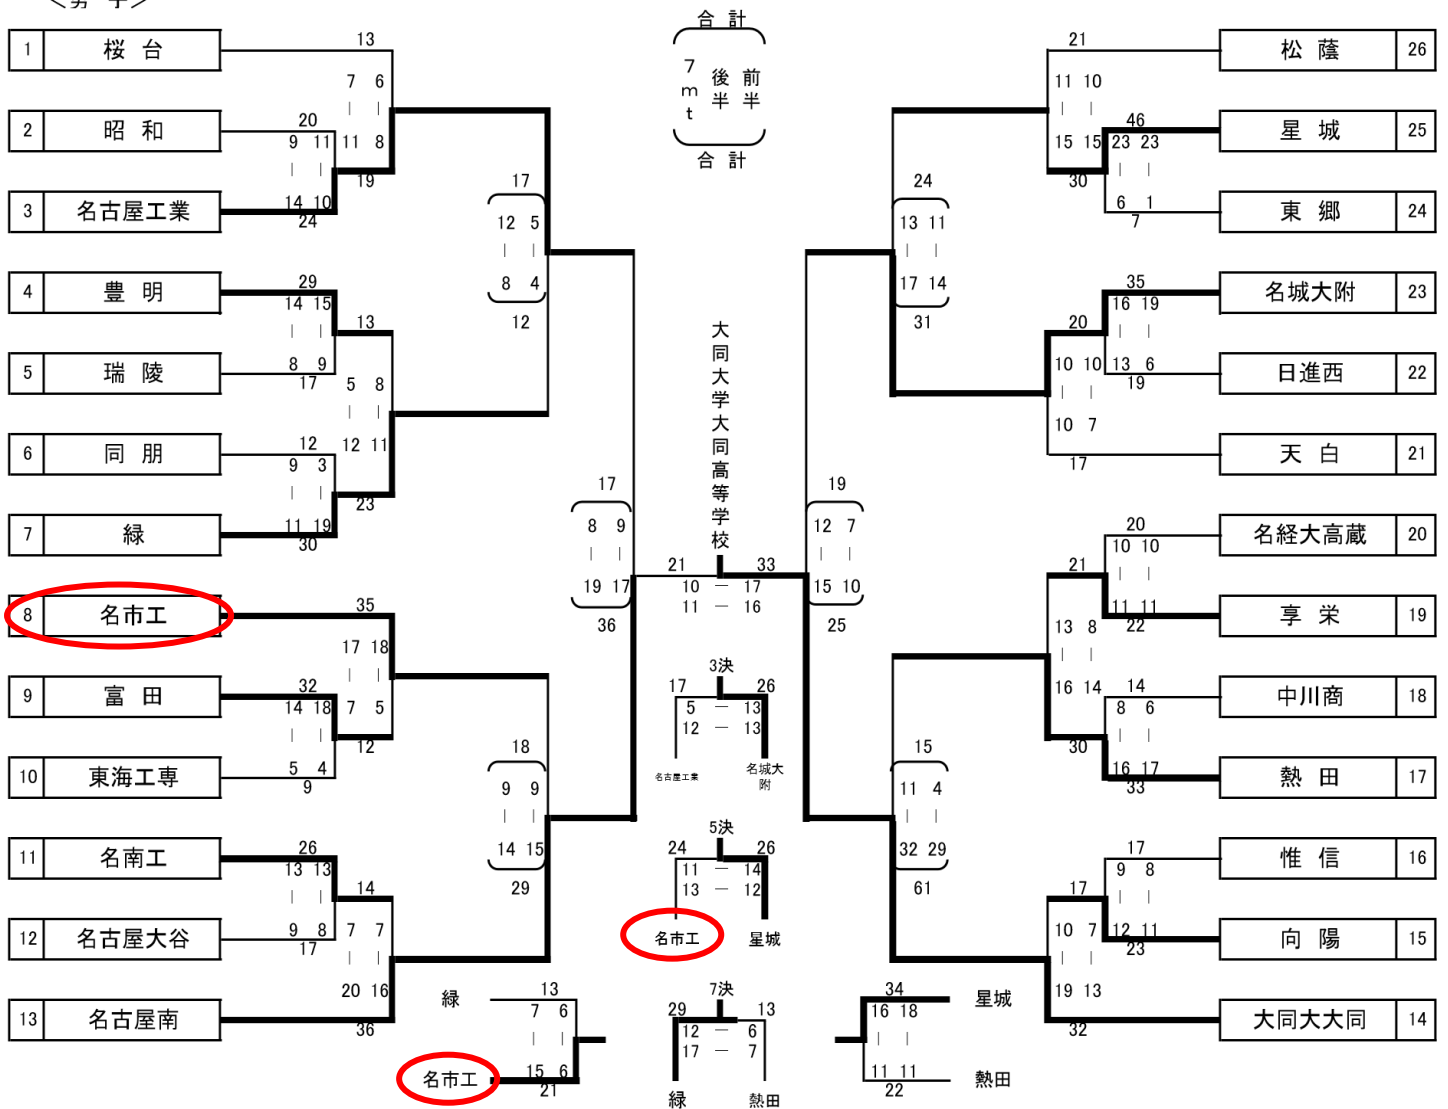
＜男 子＞

| 1 | 桜 台 |
|---|---|
| 2 | 昭 和 |
| 3 | 名古屋工業 |
| 4 | 豊 明 |
| 5 | 瑞 陵 |
| 6 | 同 朋 |
| 7 | 緑 |
| 8 | 名市工 |
| 9 | 富 田 |
| 10 | 東海工専 |
| 11 | 名南工 |
| 12 | 名古屋大谷 |
| 13 | 名古屋南 |

| 松 蔭 | 26 |
|---|---|
| 星 城 | 25 |
| 東 郷 | 24 |
| 名城大附 | 23 |
| 日進西 | 22 |
| 天 白 | 21 |
| 名経大高蔵 | 20 |
| 享 栄 | 19 |
| 中川商 | 18 |
| 熱 田 | 17 |
| 惟 信 | 16 |
| 向 陽 | 15 |
| 大同大大同 | 14 |

合 計
7mt 後半 前半
合 計

13
7 6
20
9 11 11 8
14 10 19
24
29
14 15
13
8 9
17 5 8
12
9 3 12 11
11 19 23
30
17
12 5
8 4
12
35
17 18
32
14 18 7 5
12
5 4
9
26
13 13
14
9 8 7 7
17
20 16
36
18
9 9
14 15
29
17
8 9
19 17
36

大同大学大同高等学校

21 33
10 — 17
11 — 16

3決
17 26
5 — 13
12 — 13
名古屋工業 名城大附

5決
24 26
11 — 14
13 — 12
名市工 星城

7決
29 13
12 — 6
17 — 7
緑 熱田

緑
13
7 6
名市工
15 6
21

34
16 18
星城
11 11
22
熱田

21
11 10
46
15 15 23 23
30
6 1
7
24
13 11
17 14
31
35
16 19
20
10 10 13 6
19
10 7
17
19
12 7
15 10
25
20
10 10
21
11 11
22
13 8
16 14 14
8 6
30
16 17
33
15
11 4
32 29
61
17
9 8
17
10 7 12 11
23
19 13
32